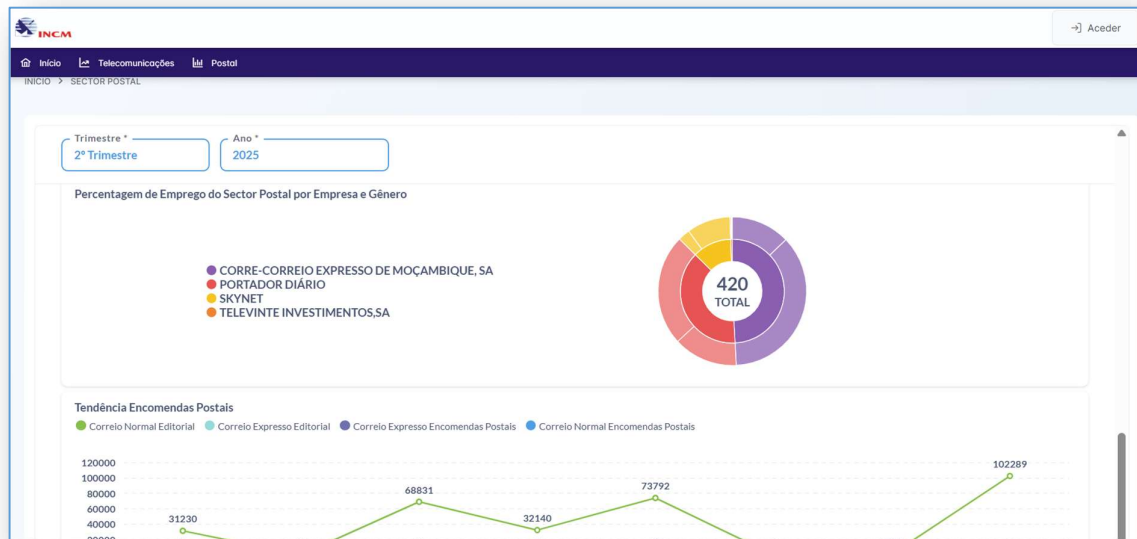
INCM

Aceder

Início Telecomunicações Postal

INICIO > SECTOR POSTAL

Trimestre *
2º Trimestre

Ano *
2025

Percentagem de Emprego do Sector Postal por Empresa e Gênero

CORRE-CORREIO EXPRESSO DE MOÇAMBIQUE, SA
PORTADOR DIÁRIO
SKYNET
TELEVINTE INVESTIMENTOS,SA

420
TOTAL

Tendência Encomendas Postais

Correio Normal Editorial Correio Expresso Editorial Correio Expresso Encomendas Postais Correio Normal Encomendas Postais

120000
100000
80000
60000
40000
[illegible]

31230
68831
32140
73792
102289